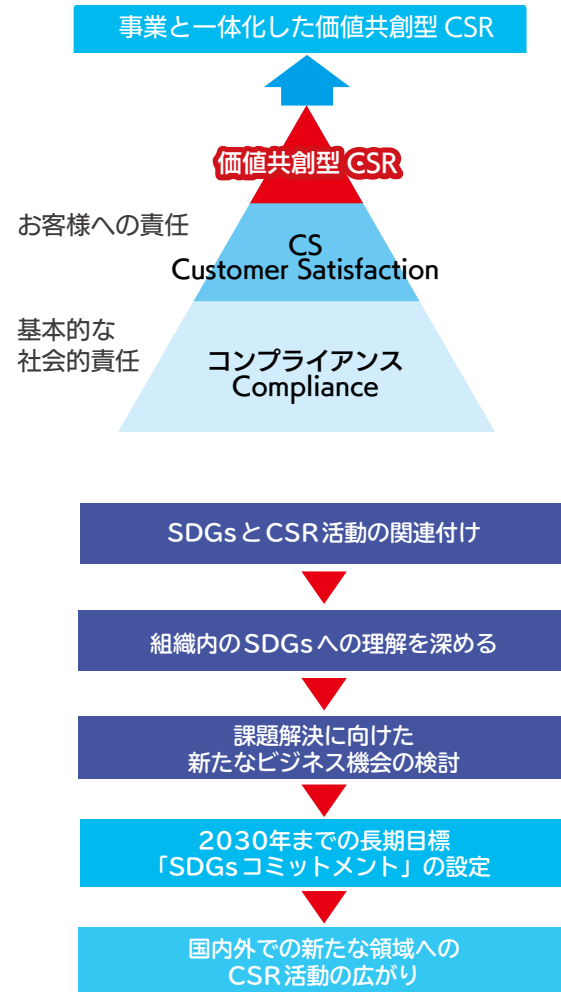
事業と一体化した価値共創型 CSR

価値共創型 CSR

お客様への責任

CS
Customer Satisfaction

基本的な
社会的責任

コンプライアンス
Compliance

SDGsとCSR活動の関連付け

組織内のSDGsへの理解を深める

課題解決に向けた
新たなビジネス機会の検討

2030年までの長期目標
「SDGsコミットメント」の設定

国内外での新たな領域への
CSR活動の広がり